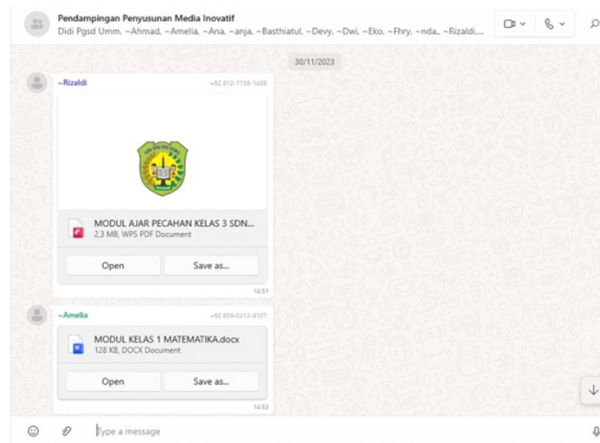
Pendampingan Penyusunan Media Inovatif

Didi Pgsd Umm, ~Ahmad, ~Amelia, ~Ana, ~anja, ~Basthiatul, ~Devy, ~Dwi, ~Eko, ~Fhry, ~nda, ~Rizaldi...

30/11/2023

~Rizaldi +62 812-1736-1438

MODUL AJAR PECAHAN KELAS 3 SDN...

2,3 MB, WPS PDF Document

Open

Save as...

14:51

~Amelia +62 858-0312-9107

MODUL KELAS 1 MATEMATIKA.docx

128 KB, DOCX Document

Open

Save as...

14:53

Type a message